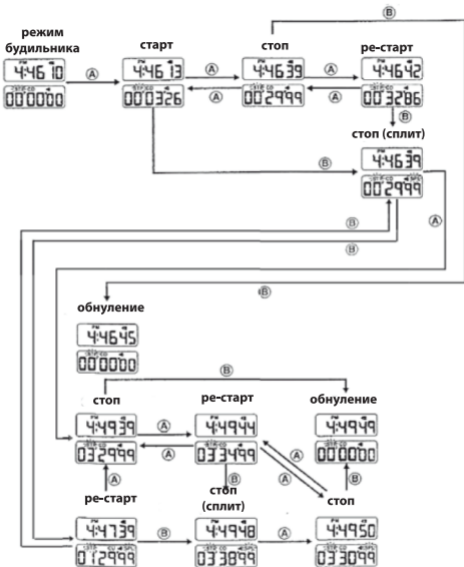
режим будильника
4:46 10
00'00"00
Ⓐ
старт
4:46 13
00'03"26
Ⓐ
Ⓐ
стоп
4:46 39
00'29"99
Ⓑ
Ⓐ
Ⓐ
ре-старт
4:46 42
00'32"86
Ⓑ
стоп (сплит)
4:46 39
00'29"99
Ⓑ
Ⓐ
Ⓑ
Ⓗ
Ⓑ
обнуление
4:46 45
00'00"00
Ⓑ
стоп
4:49 39
03'29"99
Ⓐ
Ⓐ
ре-старт
4:49 44
03'34"99
обнуление
4:49 49
00'00"00
Ⓐ
Ⓐ
Ⓑ
стоп
Ⓐ
ре-старт
стоп (сплит)
4:47 39
01'29"99
Ⓑ
4:49 48
03'38"99
Ⓐ
4:49 50
03'30"99